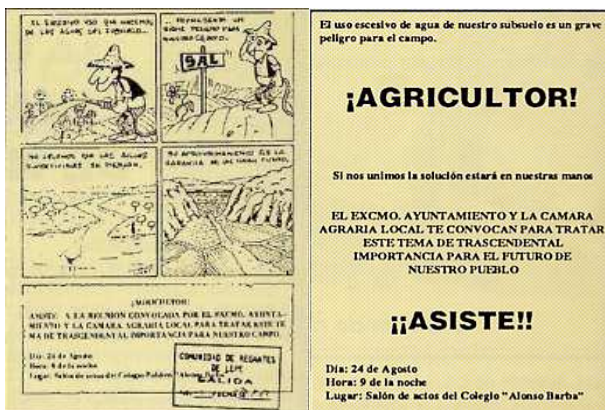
EL EXCESIVO USO QUE HACEMOS DE LAS AGUAS DEL SUBSUELO...

...REPRESENTA UN GRAVE PELIGRO PARA NUESTRO CAMPO.

SAL

NO DEJEMOS QUE LAS AGUAS SUBTERRANEAS SE PIERDAN.

SU APROVECHAMIENTO ES LA GARANTIA DE UN GRAN FUTURO.

¡AGRICULTOR!

ASISTE A LA REUNION CONVOCADA POR EL EXCMO. AYUNTAMIENTO Y LA CAMARA AGRARIA LOCAL PARA TRATAR ESTE TEMA DE TRASCENDENTAL IMPORTANCIA PARA NUESTRO CAMPO.

Día: 24 de Agosto
Hora: 9 de la noche
Lugar: Salón de actos del Colegio Público "Alonso Barba"

COMUNIDAD DE REGANTES DE LEPE
SALIDA
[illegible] FECHA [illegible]

El uso escesivo de agua de nuestro subsuelo es un grave peligro para el campo.

¡AGRICULTOR!

Si nos unimos la solución estará en nuestras manos

EL EXCMO. AYUNTAMIENTO Y LA CAMARA AGRARIA LOCAL TE CONVOCAN PARA TRATAR ESTE TEMA DE TRASCENDENTAL IMPORTANCIA PARA EL FUTURO DE NUESTRO PUEBLO

¡¡ASISTE!!

Día: 24 de Agosto
Hora: 9 de la noche
Lugar: Salón de actos del Colegio "Alonso Barba"